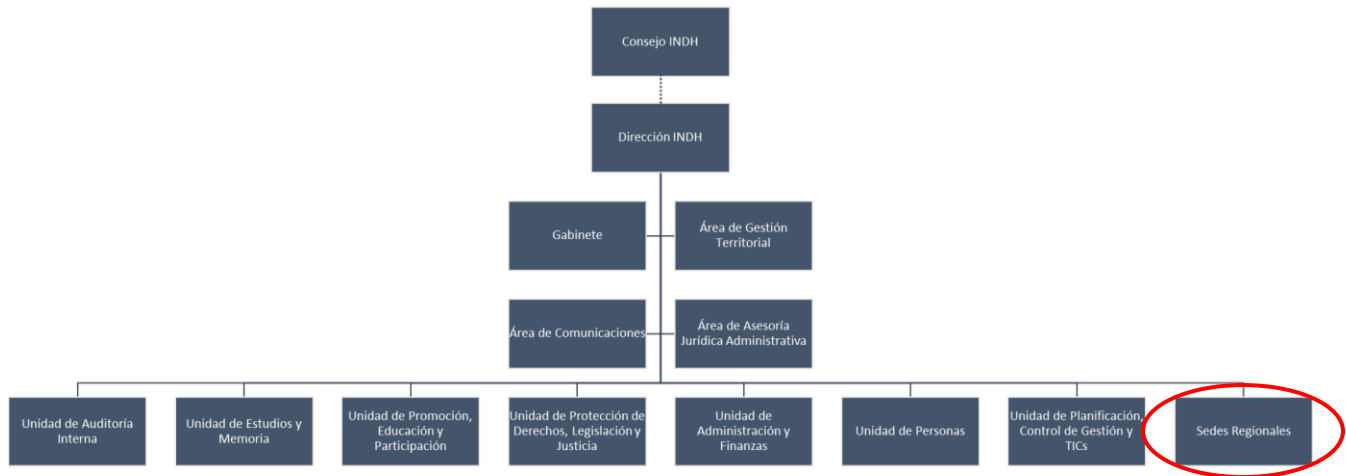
Consejo INDH

Dirección INDH

Gabinete

Área de Gestión Territorial

Área de Comunicaciones

Área de Asesoría Jurídica Administrativa

Unidad de Auditoría Interna

Unidad de Estudios y Memoria

Unidad de Promoción, Educación y Participación

Unidad de Protección de Derechos, Legislación y Justicia

Unidad de Administración y Finanzas

Unidad de Personas

Unidad de Planificación, Control de Gestión y TICs

Sedes Regionales